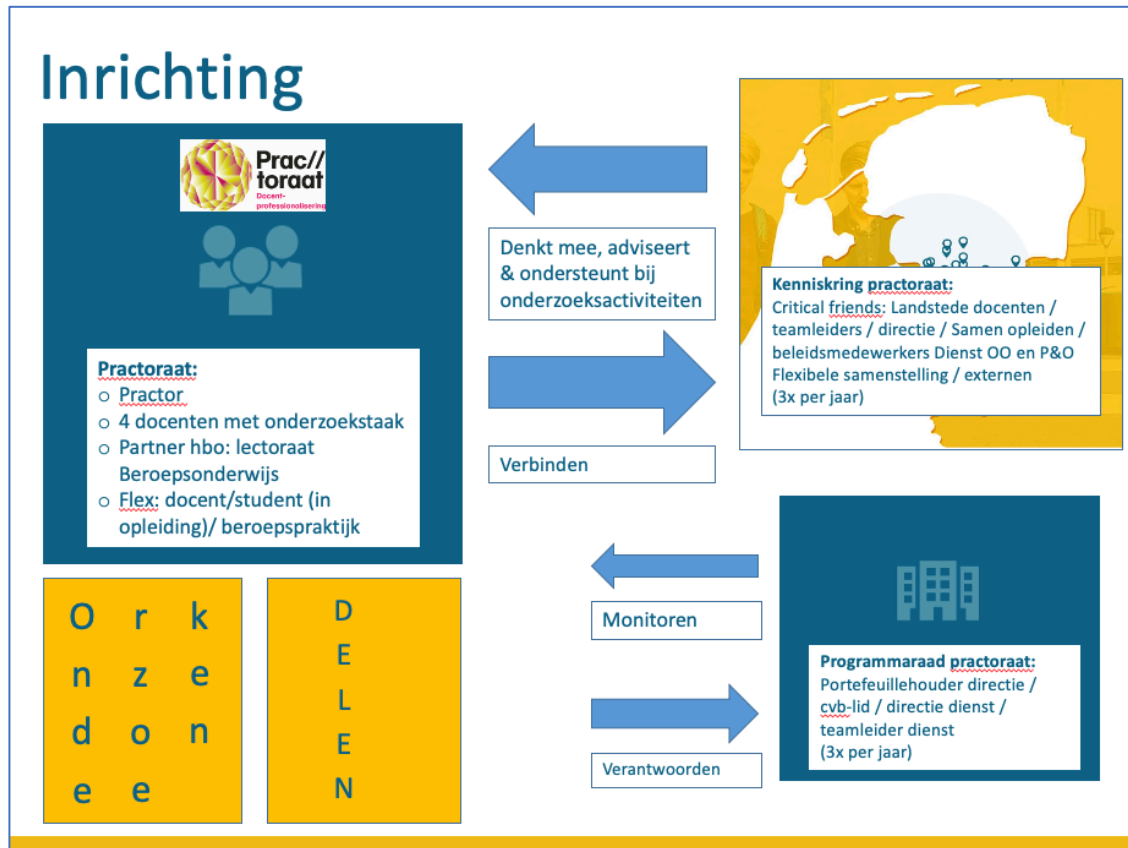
Inrichting

Prac//
toraat
Docent-
professionalisering

Practoraat:
o Practor
o 4 docenten met onderzoekstaak
o Partner hbo: lectoraat Beroepsonderwijs
o Flex: docent/student (in opleiding)/ beroepspraktijk

Denkt mee, adviseert & ondersteunt bij onderzoeksactiviteiten

Verbinden

Kenniskring practoraat:
Critical friends: Landstede docenten / teamleiders / directie / Samen opleiden / beleidsmedewerkers Dienst OO en P&O
Flexibele samenstelling / externen
(3x per jaar)

O r k
n z e
d o n
e e

D
E
L
E
N

Monitoren

Verantwoorden

Programmaraad practoraat:
Portefeuillehouder directie / cvb-lid / directie dienst / teamleider dienst
(3x per jaar)